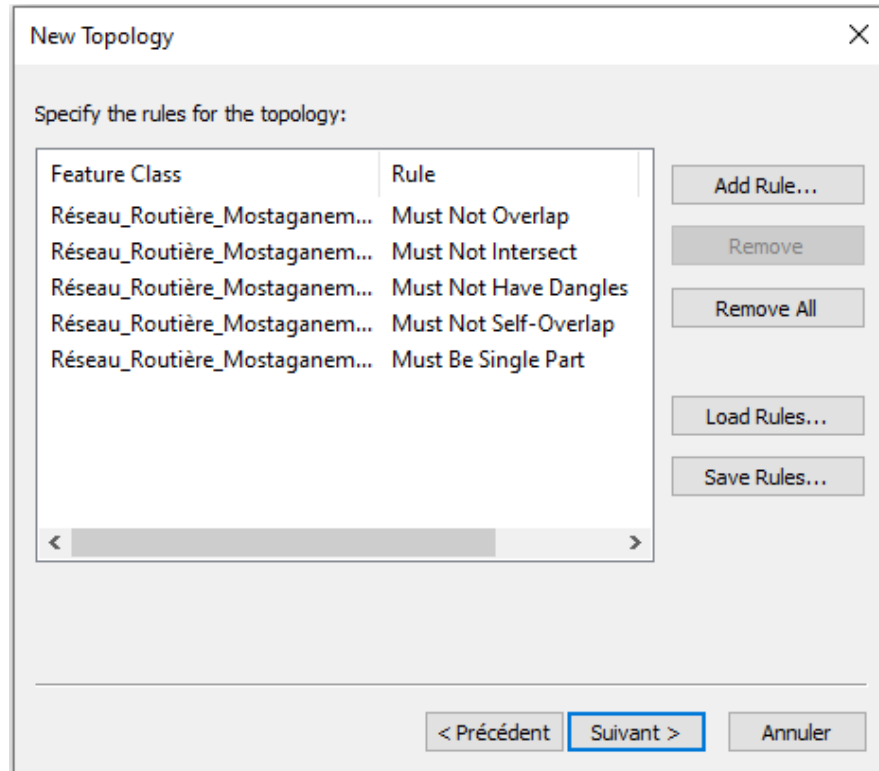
New Topology

Specify the rules for the topology:

| Feature Class | Rule |
|---|---|
| Réseau_Routière_Mostaganem... | Must Not Overlap |
| Réseau_Routière_Mostaganem... | Must Not Intersect |
| Réseau_Routière_Mostaganem... | Must Not Have Dangles |
| Réseau_Routière_Mostaganem... | Must Not Self-Overlap |
| Réseau_Routière_Mostaganem... | Must Be Single Part |

Add Rule...
Remove
Remove All
Load Rules...
Save Rules...

< Précédent
Suivant >
Annuler